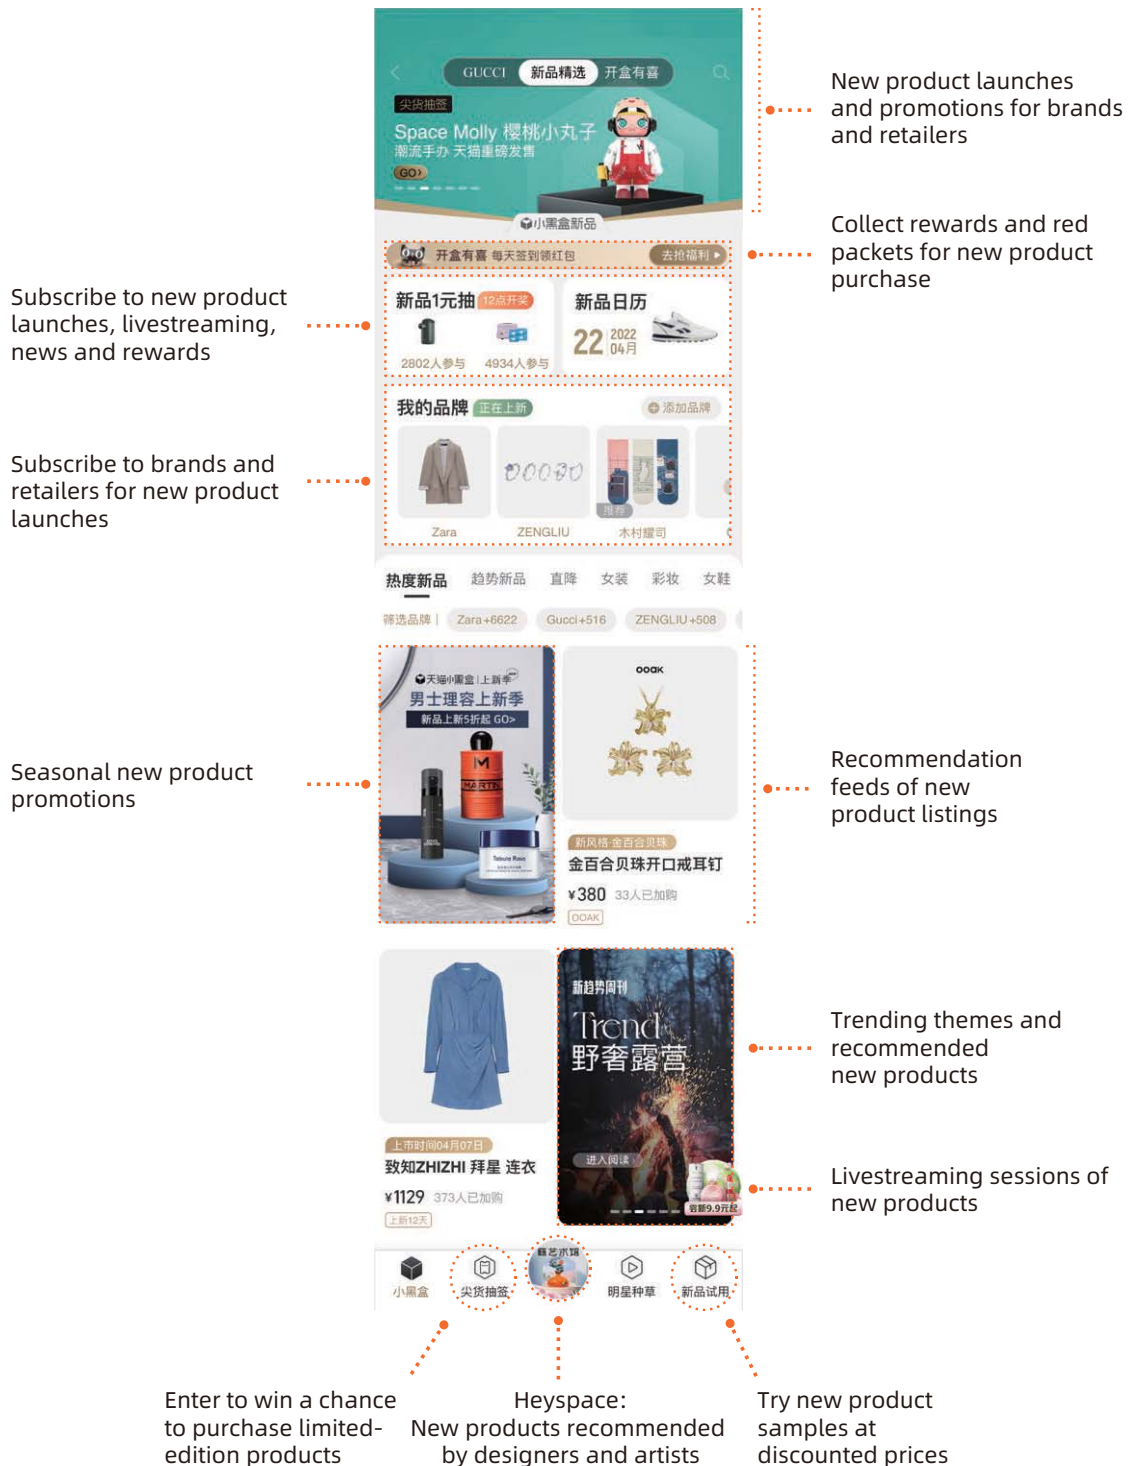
GUCCI 新品精选 开盒有喜

尖货抽签

Space Molly 樱桃小丸子
潮流手办 天猫重磅发售
GO>

小黑盒新品

开盒有喜 每天签到领红包 去抢福利 >

新品1元抽 12点开奖
2802人参与 4934人参与

新品日历
22 2022 04月

我的品牌 正在上新 添加品牌
Zara ZENGLIU 木村耀司

热度新品 趋势新品 直降 女装 彩妆 女鞋

筛选品牌 | Zara+6622 Gucci+516 ZENGLIU+508

天猫小黑盒 | 上新季
男士理容上新季
新品上新5折起 GO>

OOAK
新风格·金百合贝珠
金百合贝珠开口戒耳钉
¥380 33人已加购
OOAK

上市时间04月07日
致知ZHIZHI 拜星 连衣
¥1129 373人已加购
上新12天

新趋势周刊
Trend
野奢露营
进入阅读

小黑盒 尖货抽签 明星种草 新品试用

New product launches and promotions for brands and retailers

Collect rewards and red packets for new product purchase

Subscribe to new product launches, livestreaming, news and rewards

Subscribe to brands and retailers for new product launches

Seasonal new product promotions

Recommendation feeds of new product listings

Trending themes and recommended new products

Livestreaming sessions of new products

Enter to win a chance to purchase limited-edition products

Heyspace:
New products recommended by designers and artists

Try new product samples at discounted prices